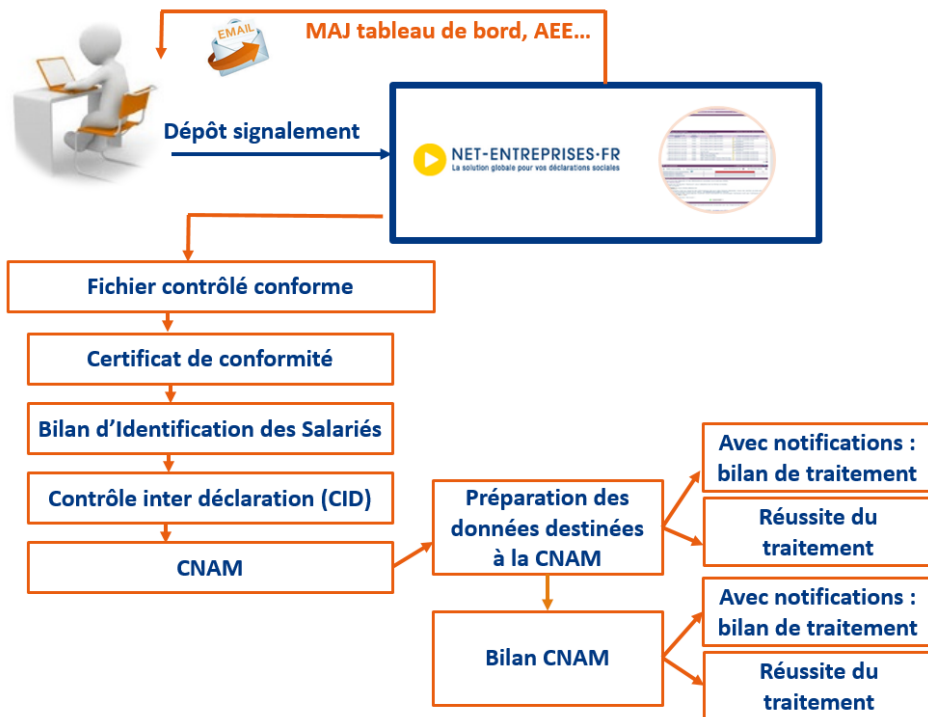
EMAIL

MAJ tableau de bord, AEE…

Dépôt signalement

NET-ENTREPRISES·FR
La solution globale pour vos déclarations sociales

Fichier contrôlé conforme

Certificat de conformité

Bilan d'Identification des Salariés

Contrôle inter déclaration (CID)

CNAM

Préparation des données destinées à la CNAM

Avec notifications : bilan de traitement

Réussite du traitement

Bilan CNAM

Avec notifications : bilan de traitement

Réussite du traitement